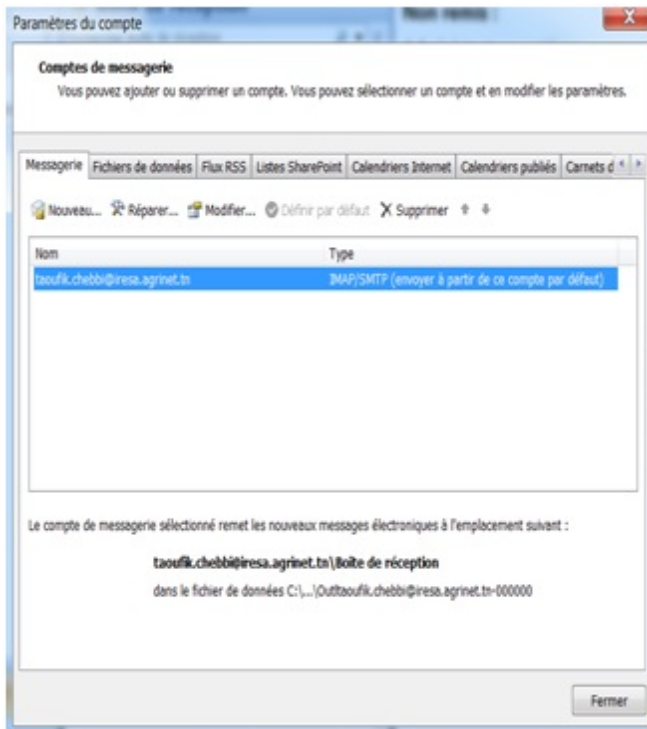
Paramètres du compte

Comptes de messagerie
Vous pouvez ajouter ou supprimer un compte. Vous pouvez sélectionner un compte et en modifier les paramètres.

Messagerie | Fichiers de données | Flux RSS | Listes SharePoint | Calendriers Internet | Calendriers publiés | Carnets d

Nouveau... Réparer... Modifier... Définir par défaut Supprimer

| Nom | Type |
|---|---|
| taoufik.chebbi@iresa.agrinet.tn | IMAP/SMTP (envoyer à partir de ce compte par défaut) |

Le compte de messagerie sélectionné remet les nouveaux messages électroniques à l'emplacement suivant :

taoufik.chebbi@iresa.agrinet.tn\Boîte de réception

dans le fichier de données C:\...\Outltaoufik.chebbi@iresa.agrinet.tn-000000

Fermer